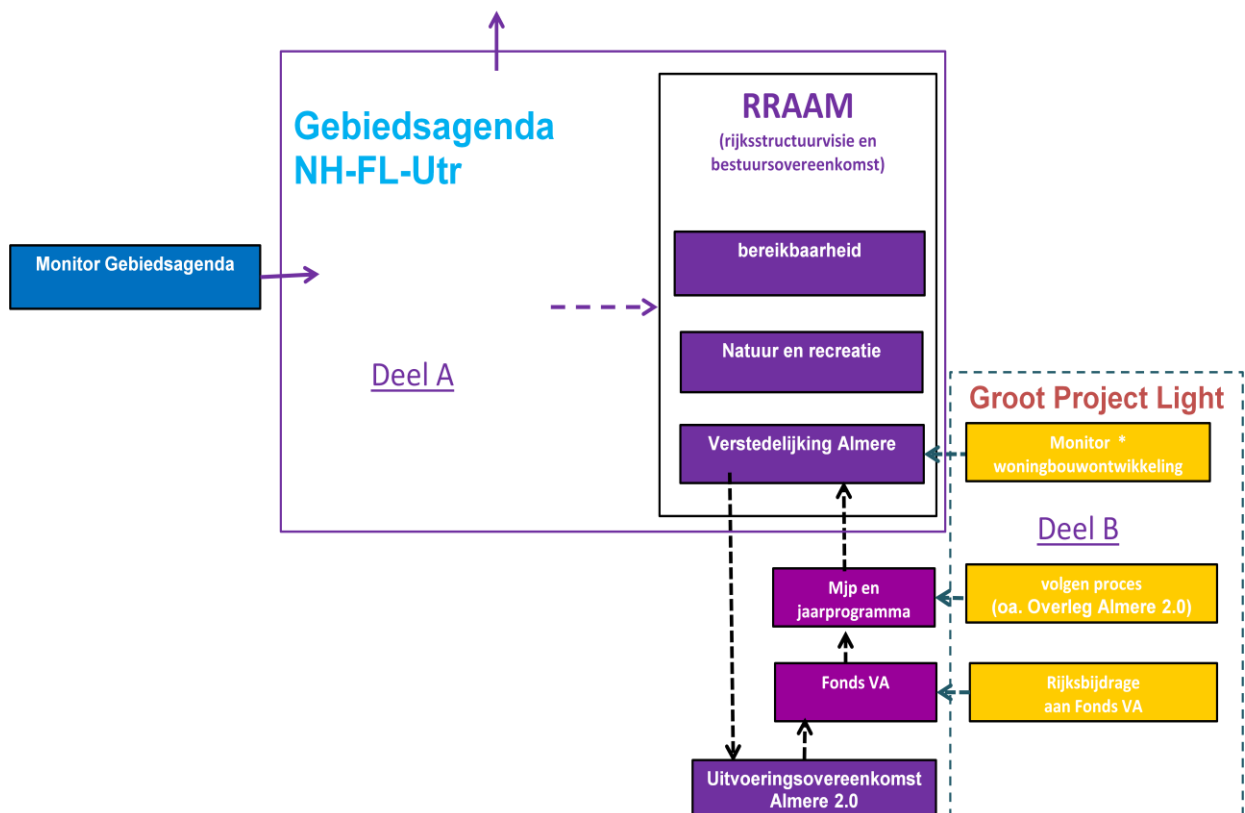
Gebiedsagenda NH-FL-Utr

Monitor Gebiedsagenda

Deel A

RRAAM
(rijksstructuurvisie en bestuursovereenkomst)

bereikbaarheid

Natuur en recreatie

Verstedelijking Almere

Groot Project Light

Monitor * woningbouwontwikkeling

Deel B

Mjp en jaarprogramma

volgen proces (oa. Overleg Almere 2.0)

Fonds VA

Rijksbijdrage aan Fonds VA

Uitvoeringsovereenkomst Almere 2.0